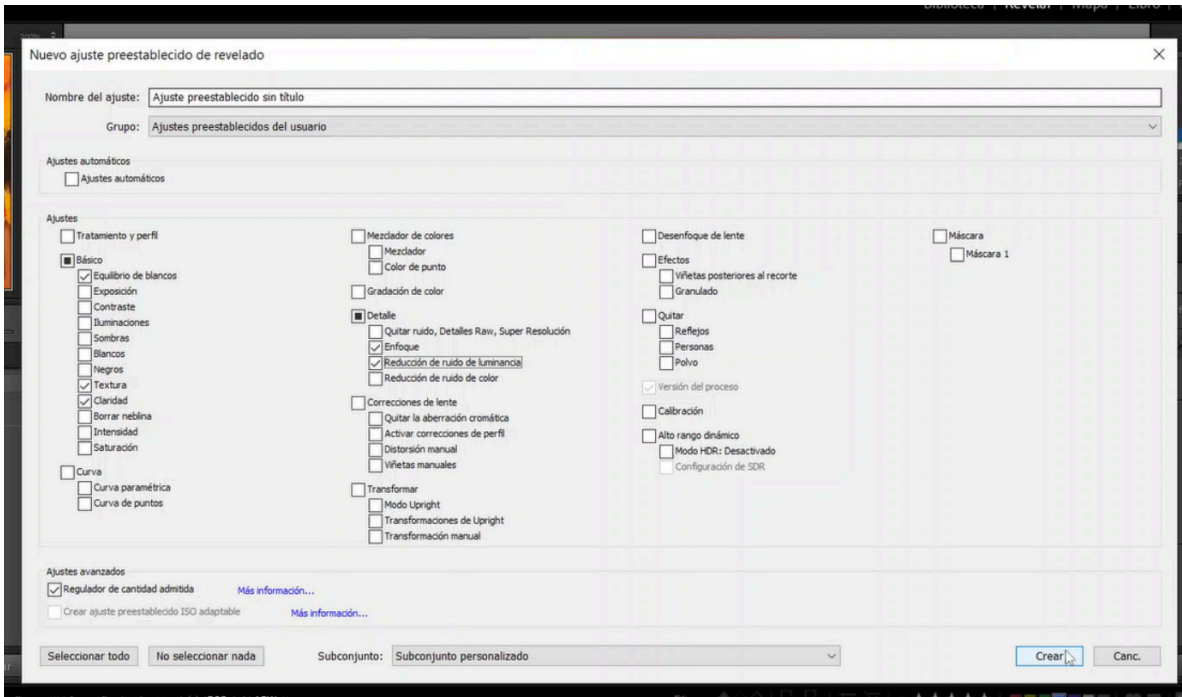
Biblioteca | Revelar | Mapa | Libro |

Nuevo ajuste preestablecido de revelado

Nombre del ajuste: Ajuste preestablecido sin título

Grupo: Ajustes preestablecidos del usuario

Ajustes automáticos

Ajustes automáticos

Ajustes

Tratamiento y perfil

Básico
Equilibrio de blancos
Exposición
Contraste
Iluminaciones
Sombras
Blancos
Negros
Textura
Claridad
Borrar neblina
Intensidad
Saturación

Curva
Curva paramétrica
Curva de puntos

Mezclador de colores
Mezclador
Color de punto

Gradación de color

Detalle
Quitar ruido, Detalles Raw, Super Resolución
Enfoque
Reducción de ruido de luminancia
Reducción de ruido de color

Correcciones de lente
Quitar la aberración cromática
Activar correcciones de perfil
Distorsión manual
Viñetas manuales

Transformar
Modo Upright
Transformaciones de Upright
Transformación manual

Desenfoque de lente

Efectos
Viñetas posteriores al recorte
Granulado

Quitar
Reflejos
Personas
Polvo

Versión del proceso

Calibración

Alto rango dinámico
Modo HDR: Desactivado
Configuración de SDR

Máscara
Máscara 1

Ajustes avanzados

Regulador de cantidad admitida Más información...

Crear ajuste preestablecido ISO adaptable Más información...

Seleccionar todo No seleccionar nada Subconjunto: Subconjunto personalizado Crear Canc.